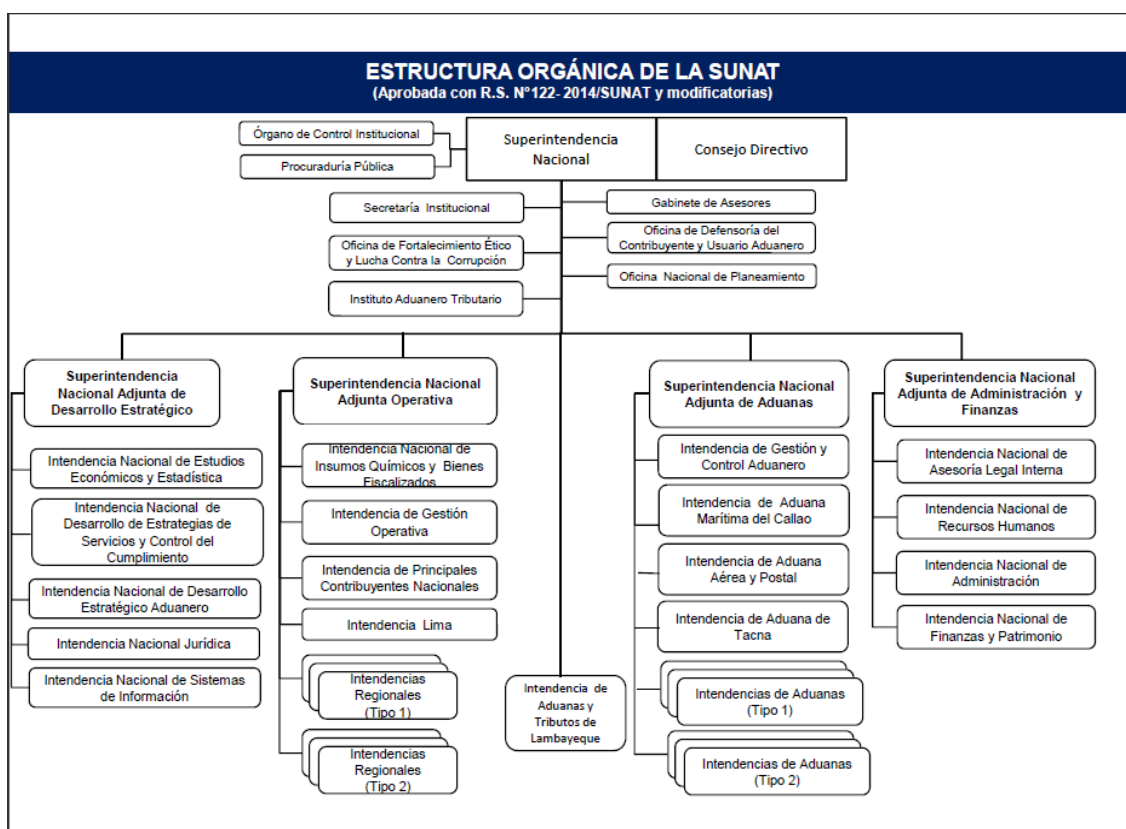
ESTRUCTURA ORGÁNICA DE LA SUNAT
(Aprobada con R.S. N°122- 2014/SUNAT y modificatorias)

Órgano de Control Institucional

Procuraduría Pública

Superintendencia Nacional

Consejo Directivo

Secretaría Institucional

Gabinete de Asesores

Oficina de Fortalecimiento Ético y Lucha Contra la Corrupción

Oficina de Defensoría del Contribuyente y Usuario Aduanero

Oficina Nacional de Planeamiento

Instituto Aduanero Tributario

Superintendencia Nacional Adjunta de Desarrollo Estratégico

Intendencia Nacional de Estudios Económicos y Estadística

Intendencia Nacional de Desarrollo de Estrategias de Servicios y Control del Cumplimiento

Intendencia Nacional de Desarrollo Estratégico Aduanero

Intendencia Nacional Jurídica

Intendencia Nacional de Sistemas de Información

Superintendencia Nacional Adjunta Operativa

Intendencia Nacional de Insumos Químicos y Bienes Fiscalizados

Intendencia de Gestión Operativa

Intendencia de Principales Contribuyentes Nacionales

Intendencia Lima

Intendencias Regionales (Tipo 1)

Intendencias Regionales (Tipo 2)

Intendencia de Aduanas y Tributos de Lambayeque

Superintendencia Nacional Adjunta de Aduanas

Intendencia de Gestión y Control Aduanero

Intendencia de Aduana Marítima del Callao

Intendencia de Aduana Aérea y Postal

Intendencia de Aduana de Tacna

Intendencias de Aduanas (Tipo 1)

Intendencias de Aduanas (Tipo 2)

Superintendencia Nacional Adjunta de Administración y Finanzas

Intendencia Nacional de Asesoría Legal Interna

Intendencia Nacional de Recursos Humanos

Intendencia Nacional de Administración

Intendencia Nacional de Finanzas y Patrimonio